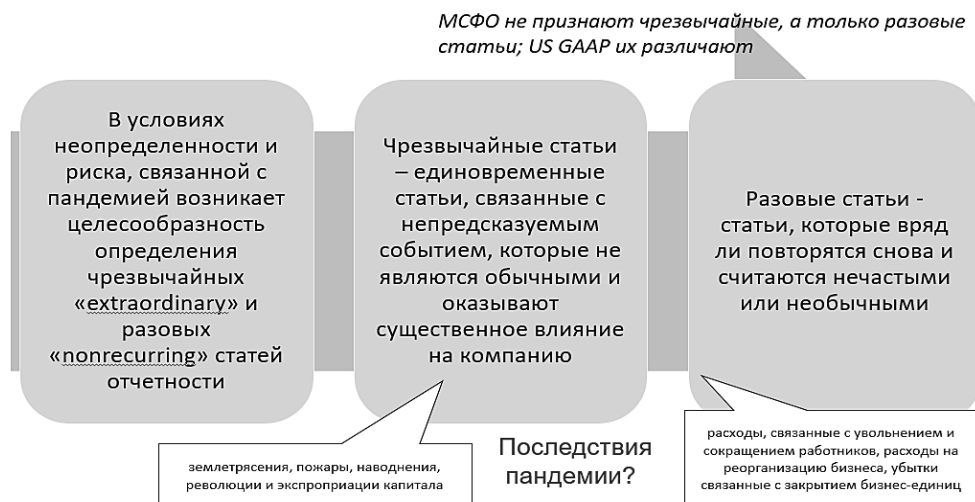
МСФО не признают чрезвычайные, а только разовые статьи; US GAAP их различают

В условиях неопределенности и риска, связанной с пандемией возникает целесообразность определения чрезвычайных «extraordinary» и разовых «nonrecurring» статей отчетности

Чрезвычайные статьи – единовременные статьи, связанные с непредсказуемым событием, которые не являются обычными и оказывают существенное влияние на компанию

Разовые статьи - статьи, которые вряд ли повторятся снова и считаются нечастыми или необычными

землетрясения, пожары, наводнения, революции и экспроприации капитала

Последствия пандемии?

расходы, связанные с увольнением и сокращением работников, расходы на реорганизацию бизнеса, убытки связанные с закрытием бизнес-единиц